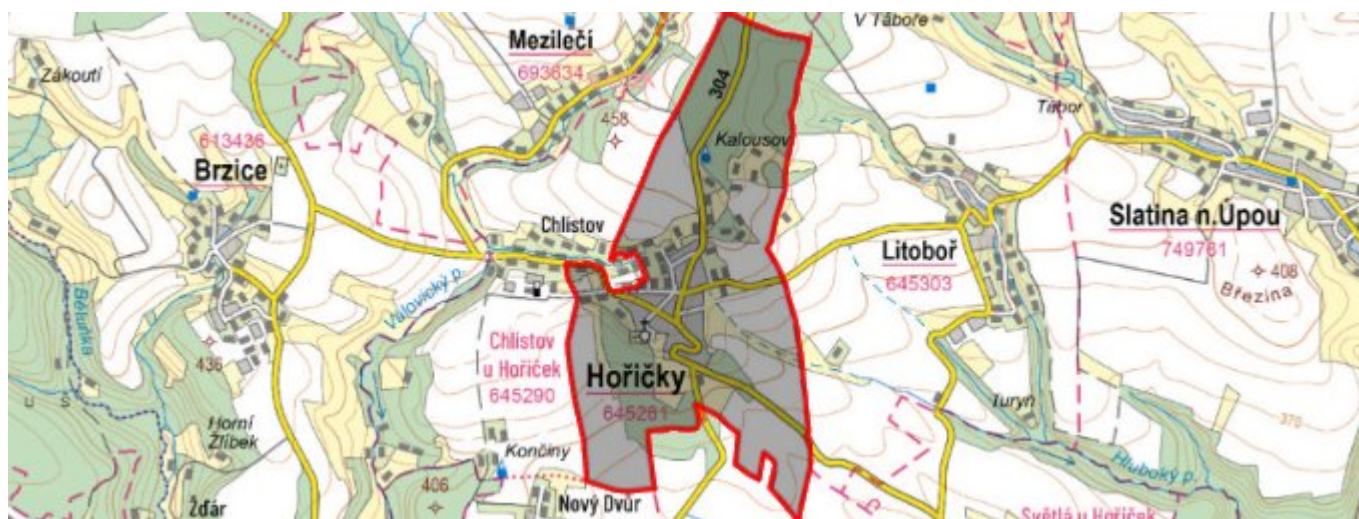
V Táboře
Mezilečí
693634
Zákoutí
304
458
Kalousov
Tábor
613436
Brzice
Chlístov
Slatina n.Úpou
749761
406
Březina
Litoboř
645303
Válovický p.
Bělušky
Chlístov u Hořiček
645290
436
Hořičky
645281
Horní Žlíbek
Turyň
370
Končiny
Hluboký p.
406
Žďár
Nový Dvůr
Světlá u Hořiček